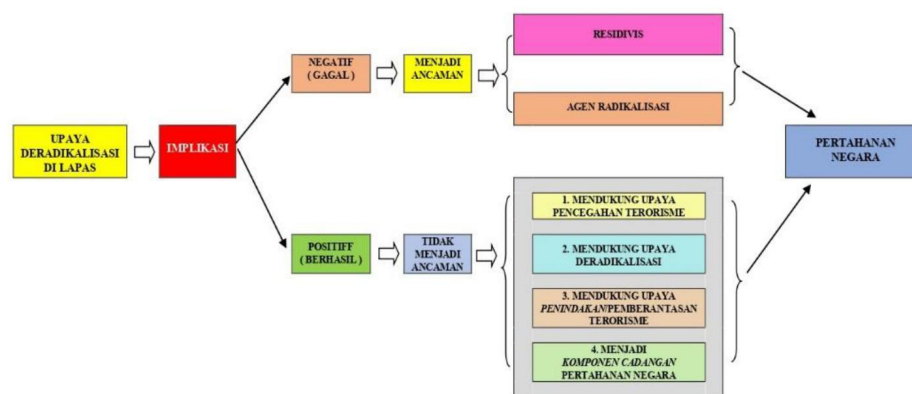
UPAYA DERADIKALISASI DI LAPAS

IMPLIKASI

NEGATIF ( GAGAL )

MENJADI ANCAMAN

RESIDIVIS

AGEN RADIKALISASI

POSITIF ( BERHASIL )

TIDAK MENJADI ANCAMAN

1. MENDUKUNG UPAYA PENCEGAHAN TERORISME

2. MENDUKUNG UPAYA DERADIKALISASI

3. MENDUKUNG UPAYA PENINDAKAN/PEMBERANTASAN TERORISME

4. MENJADI KOMPONEN CADANGAN PERTAHANAN NEGARA

PERTAHANAN NEGARA